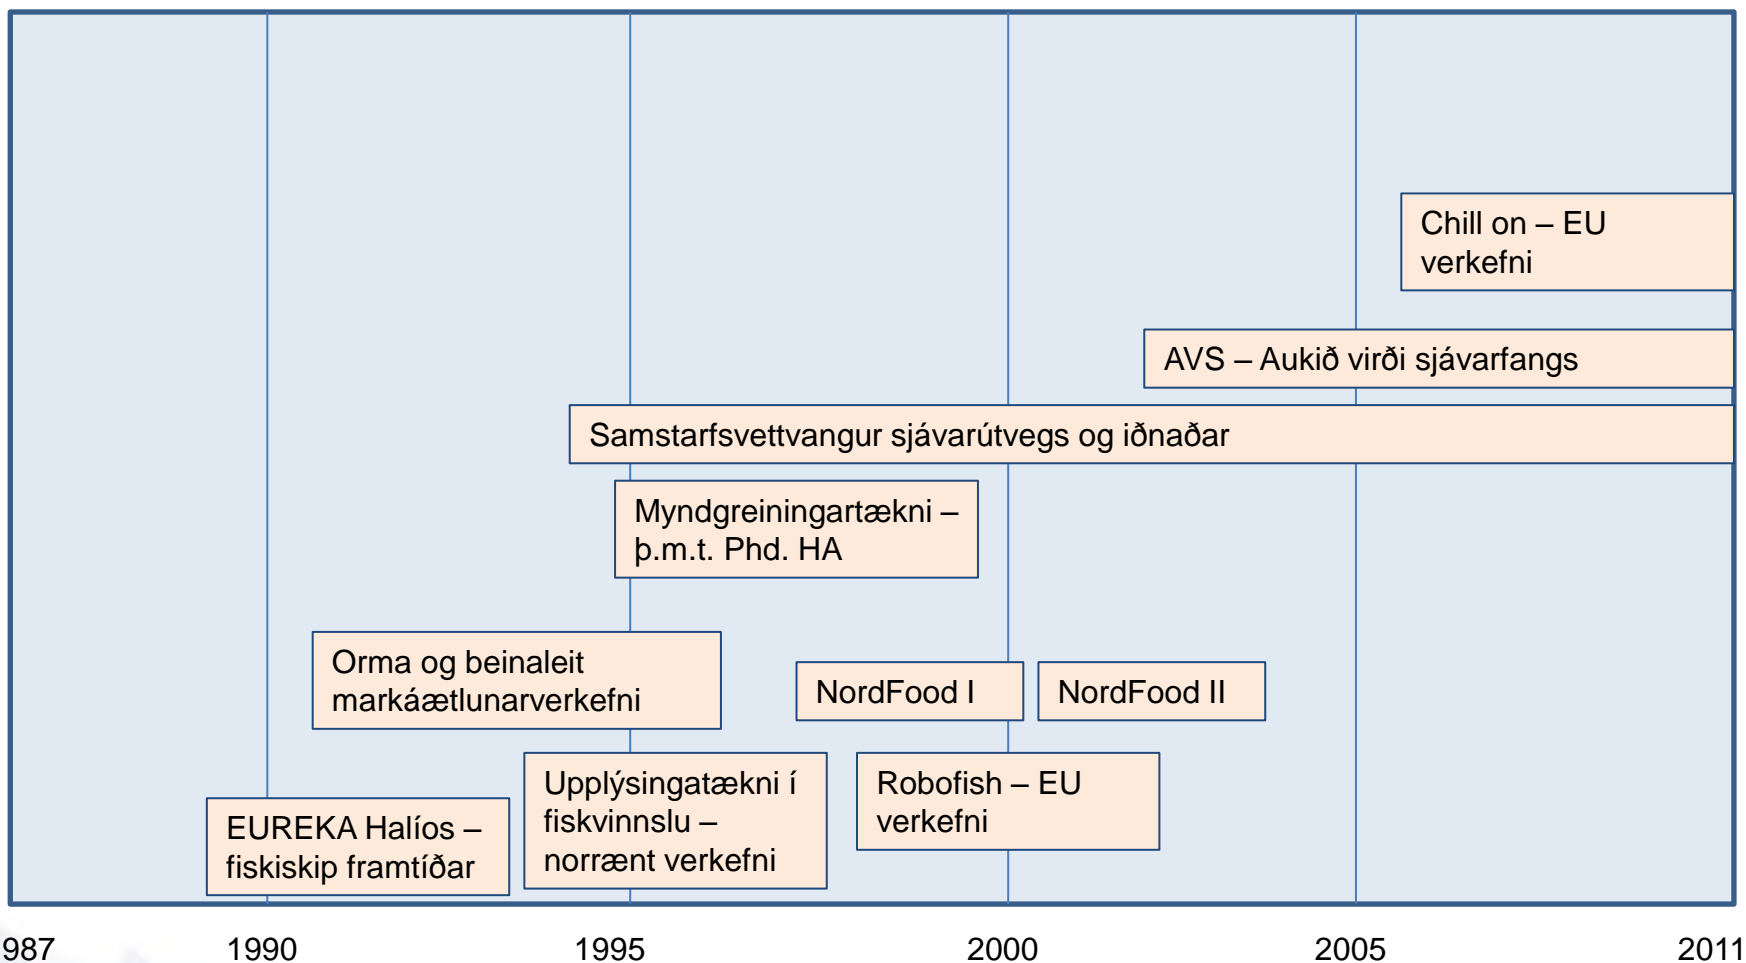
Chill on – EU verkefni

AVS – Aukið virði sjávarfangs

Samstarfsvettvangur sjávarútvegs og iðnaðar

Myndgreiningartækni – þ.m.t. Phd. HA

Orma og beinaleit markáætlunarverkefni

NordFood I

NordFood II

Upplýsingatækni í fiskvinnslu – norrænt verkefni

Robofish – EU verkefni

EUREKA Halíos – fiskiskip framtíðar

987 1990 1995 2000 2005 2011